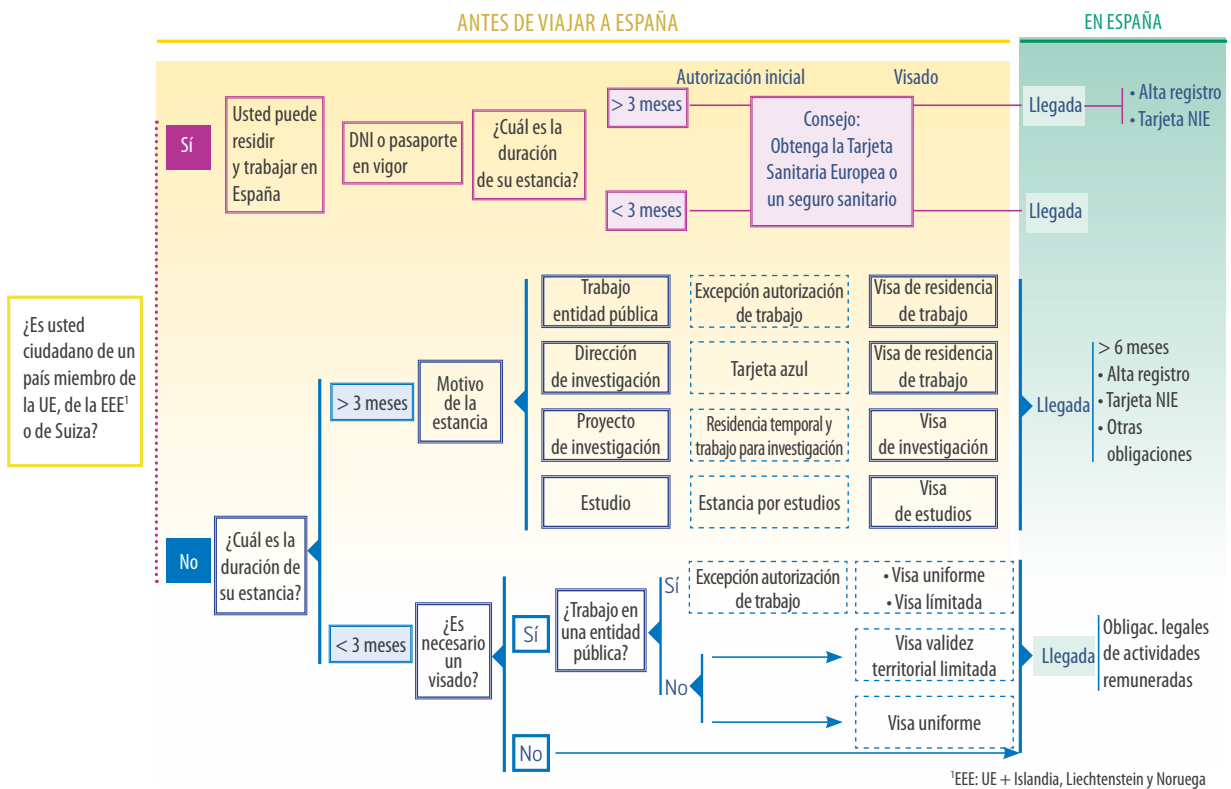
ANTES DE VIAJAR A ESPAÑA

EN ESPAÑA

¿Es usted ciudadano de un país miembro de la UE, de la EEE$^1$ o de Suiza?

Sí

Usted puede residir y trabajar en España

DNI o pasaporte en vigor

¿Cuál es la duración de su estancia?

Autorización inicial

Visado

> 3 meses

< 3 meses

Consejo: Obtenga la Tarjeta Sanitaria Europea o un seguro sanitario

Llegada

• Alta registro
• Tarjeta NIE

Llegada

No

¿Cuál es la duración de su estancia?

> 3 meses

Motivo de la estancia

| Trabajo entidad pública | Excepción autorización de trabajo | Visa de residencia de trabajo |
|---|---|---|
| Dirección de investigación | Tarjeta azul | Visa de residencia de trabajo |
| Proyecto de investigación | Residencia temporal y trabajo para investigación | Visa de investigación |
| Estudio | Estancia por estudios | Visa de estudios |

Llegada

> 6 meses
• Alta registro
• Tarjeta NIE
• Otras obligaciones

< 3 meses

¿Es necesario un visado?

Sí

¿Trabajo en una entidad pública?

Sí

Excepción autorización de trabajo

• Visa uniforme
• Visa límitada

No

Visa validez territorial limitada

Visa uniforme

No

Llegada

Obligac. legales de actividades remuneradas

$^1$EEE: UE + Islandia, Liechtenstein y Noruega